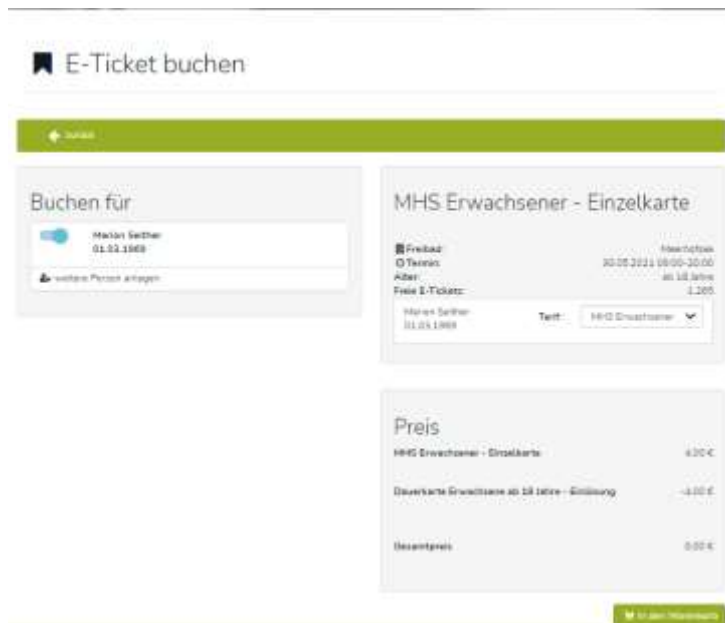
E-Ticket buchen

zurück

Buchen für

Marion Seither
01.03.1969

weitere Person anlegen

MHS Erwachsener - Einzelkarte

Freibad: Meerhofsee
Termin: 30.05.2021 09:00-20:00
Alter: ab 18 Jahre
Freie E-Tickets: 1.285

Marion Seither
01.03.1969

Tarif: MHS Erwachsener

Preis

MHS Erwachsener - Einzelkarte 4,00 €

Dauerkarte Erwachsene ab 18 Jahre - Einlösung -4,00 €

Gesamtpreis 0,00 €

In den Warenkorb